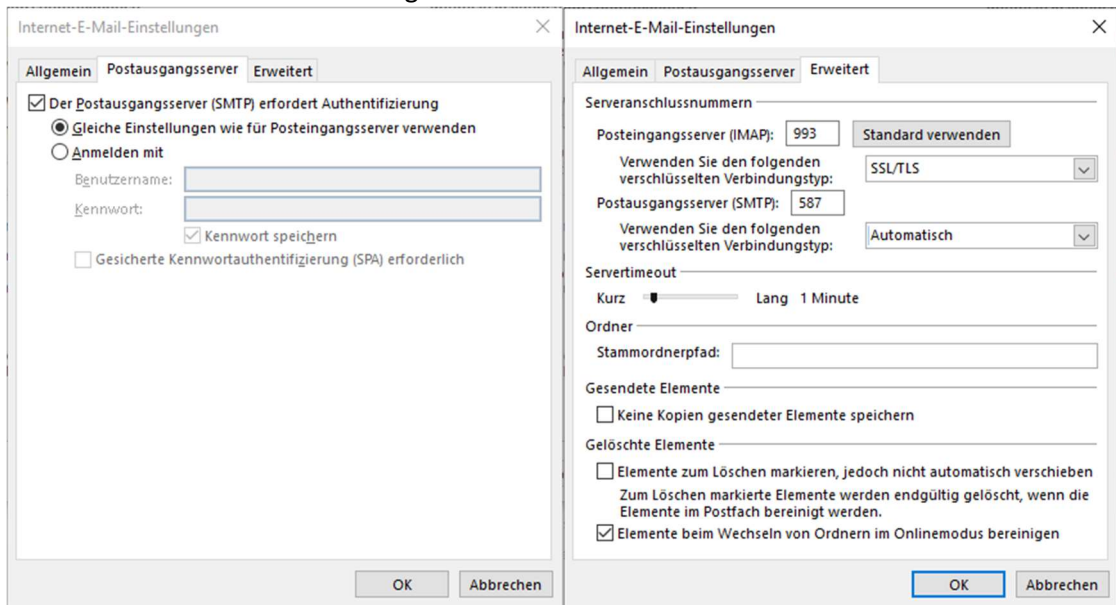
Internet-E-Mail-Einstellungen

Allgemein | Postausgangsserver | Erweitert

☑ Der Postausgangsserver (SMTP) erfordert Authentifizierung

◉ Gleiche Einstellungen wie für Posteingangsserver verwenden

○ Anmelden mit

Benutzername:

Kennwort:

☑ Kennwort speichern

☐ Gesicherte Kennwortauthentifizierung (SPA) erforderlich

OK | Abbrechen

Internet-E-Mail-Einstellungen

Allgemein | Postausgangsserver | Erweitert

Serveranschlussnummern

Posteingangsserver (IMAP): 993 | Standard verwenden

Verwenden Sie den folgenden verschlüsselten Verbindungstyp: SSL/TLS

Postausgangsserver (SMTP): 587

Verwenden Sie den folgenden verschlüsselten Verbindungstyp: Automatisch

Servertimeout

Kurz Lang 1 Minute

Ordner

Stammordnerpfad:

Gesendete Elemente

☐ Keine Kopien gesendeter Elemente speichern

Gelöschte Elemente

☐ Elemente zum Löschen markieren, jedoch nicht automatisch verschieben

Zum Löschen markierte Elemente werden endgültig gelöscht, wenn die Elemente im Postfach bereinigt werden.

☑ Elemente beim Wechseln von Ordnern im Onlinemodus bereinigen

OK | Abbrechen